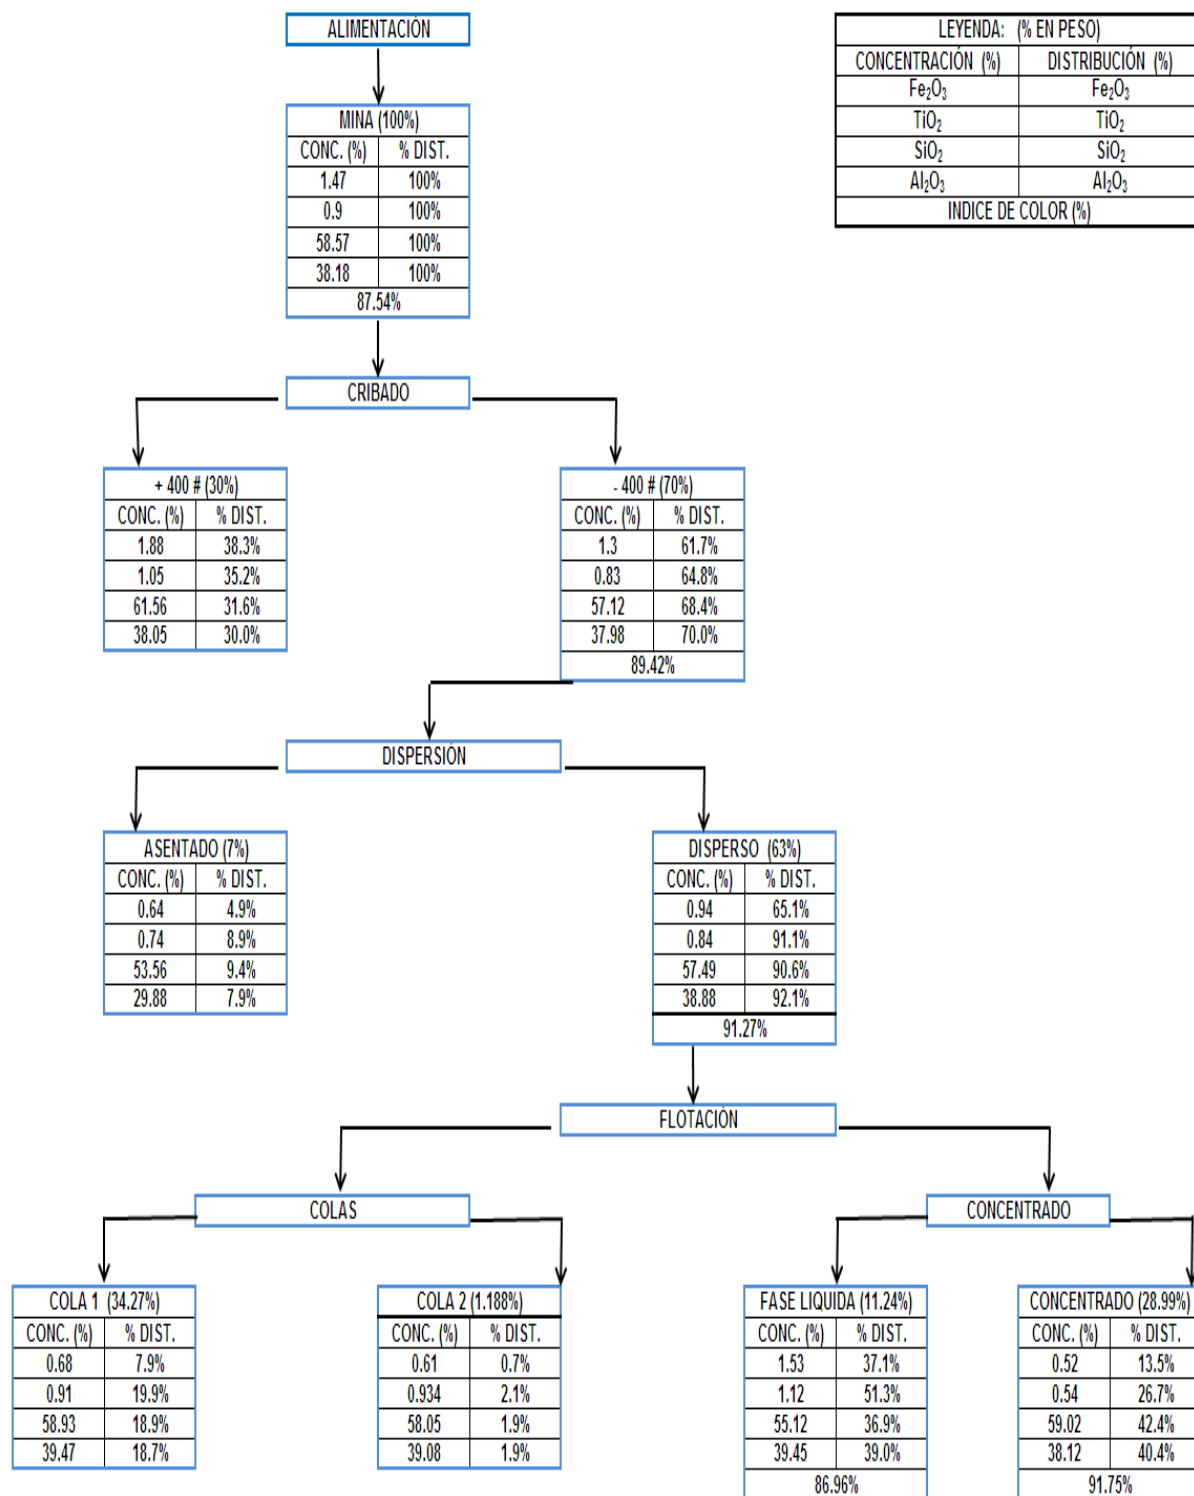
ALIMENTACIÓN

| MINA (100%) | |
|---|---|
| CONC. (%) | % DIST. |
| 1.47 | 100% |
| 0.9 | 100% |
| 58.57 | 100% |
| 38.18 | 100% |
| 87.54% | |

LEYENDA: (% EN PESO)

| CONCENTRACIÓN (%) | DISTRIBUCIÓN (%) |
|---|---|
| $Fe_2O_3$ | $Fe_2O_3$ |
| $TiO_2$ | $TiO_2$ |
| $SiO_2$ | $SiO_2$ |
| $Al_2O_3$ | $Al_2O_3$ |
| INDICE DE COLOR (%) | |

CRIBADO

| + 400 # (30%) | |
|---|---|
| CONC. (%) | % DIST. |
| 1.88 | 38.3% |
| 1.05 | 35.2% |
| 61.56 | 31.6% |
| 38.05 | 30.0% |

| - 400 # (70%) | |
|---|---|
| CONC. (%) | % DIST. |
| 1.3 | 61.7% |
| 0.83 | 64.8% |
| 57.12 | 68.4% |
| 37.98 | 70.0% |
| 89.42% | |

DISPERSIÓN

| ASENTADO (7%) | |
|---|---|
| CONC. (%) | % DIST. |
| 0.64 | 4.9% |
| 0.74 | 8.9% |
| 53.56 | 9.4% |
| 29.88 | 7.9% |

| DISPERSO (63%) | |
|---|---|
| CONC. (%) | % DIST. |
| 0.94 | 65.1% |
| 0.84 | 91.1% |
| 57.49 | 90.6% |
| 38.88 | 92.1% |
| 91.27% | |

FLOTACIÓN

COLAS

CONCENTRADO

| COLA 1 (34.27%) | |
|---|---|
| CONC. (%) | % DIST. |
| 0.68 | 7.9% |
| 0.91 | 19.9% |
| 58.93 | 18.9% |
| 39.47 | 18.7% |

| COLA 2 (1.188%) | |
|---|---|
| CONC. (%) | % DIST. |
| 0.61 | 0.7% |
| 0.934 | 2.1% |
| 58.05 | 1.9% |
| 39.08 | 1.9% |

| FASE LIQUIDA (11.24%) | |
|---|---|
| CONC. (%) | % DIST. |
| 1.53 | 37.1% |
| 1.12 | 51.3% |
| 55.12 | 36.9% |
| 39.45 | 39.0% |
| 86.96% | |

| CONCENTRADO (28.99%) | |
|---|---|
| CONC. (%) | % DIST. |
| 0.52 | 13.5% |
| 0.54 | 26.7% |
| 59.02 | 42.4% |
| 38.12 | 40.4% |
| 91.75% | |